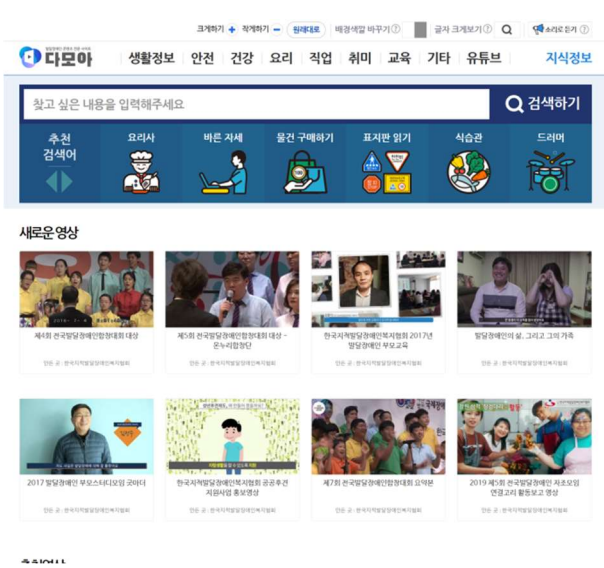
크게하기 + 작게하기 − 원래대로 배경색깔 바꾸기 글자 크게보기 소리로 듣기

발달장애인 생활 정보 사이트
다모아

생활정보 안전 건강 요리 직업 취미 교육 기타 유튜브 지식정보

찾고 싶은 내용을 입력해주세요
검색하기

추천 검색어
요리사
바른 자세
물건 구매하기
표지판 읽기
식습관
드러머

새로운 영상

제4회 전국발달장애인합창대회 대상
만든 곳 : 한국지적발달장애인복지협회

제5회 전국발달장애인합창대회 대상 - 온누리합창단
만든 곳 : 한국지적발달장애인복지협회

한국지적발달장애인복지협회 2017년 발달장애인 부모교육
만든 곳 : 한국지적발달장애인복지협회

발달장애인의 삶, 그리고 그의 가족
만든 곳 : 한국지적발달장애인복지협회

2017 발달장애인 부모스터디모임 코디네이터
만든 곳 : 한국지적발달장애인복지협회

한국지적발달장애인복지협회 공공후견 지원사업 홍보영상
만든 곳 : 한국지적발달장애인복지협회

제7회 전국발달장애인합창대회 요약본
만든 곳 : 한국지적발달장애인복지협회

2019 제5회 전국발달장애인 자조모임 연결고리 활동보고 영상
만든 곳 : 한국지적발달장애인복지협회

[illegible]